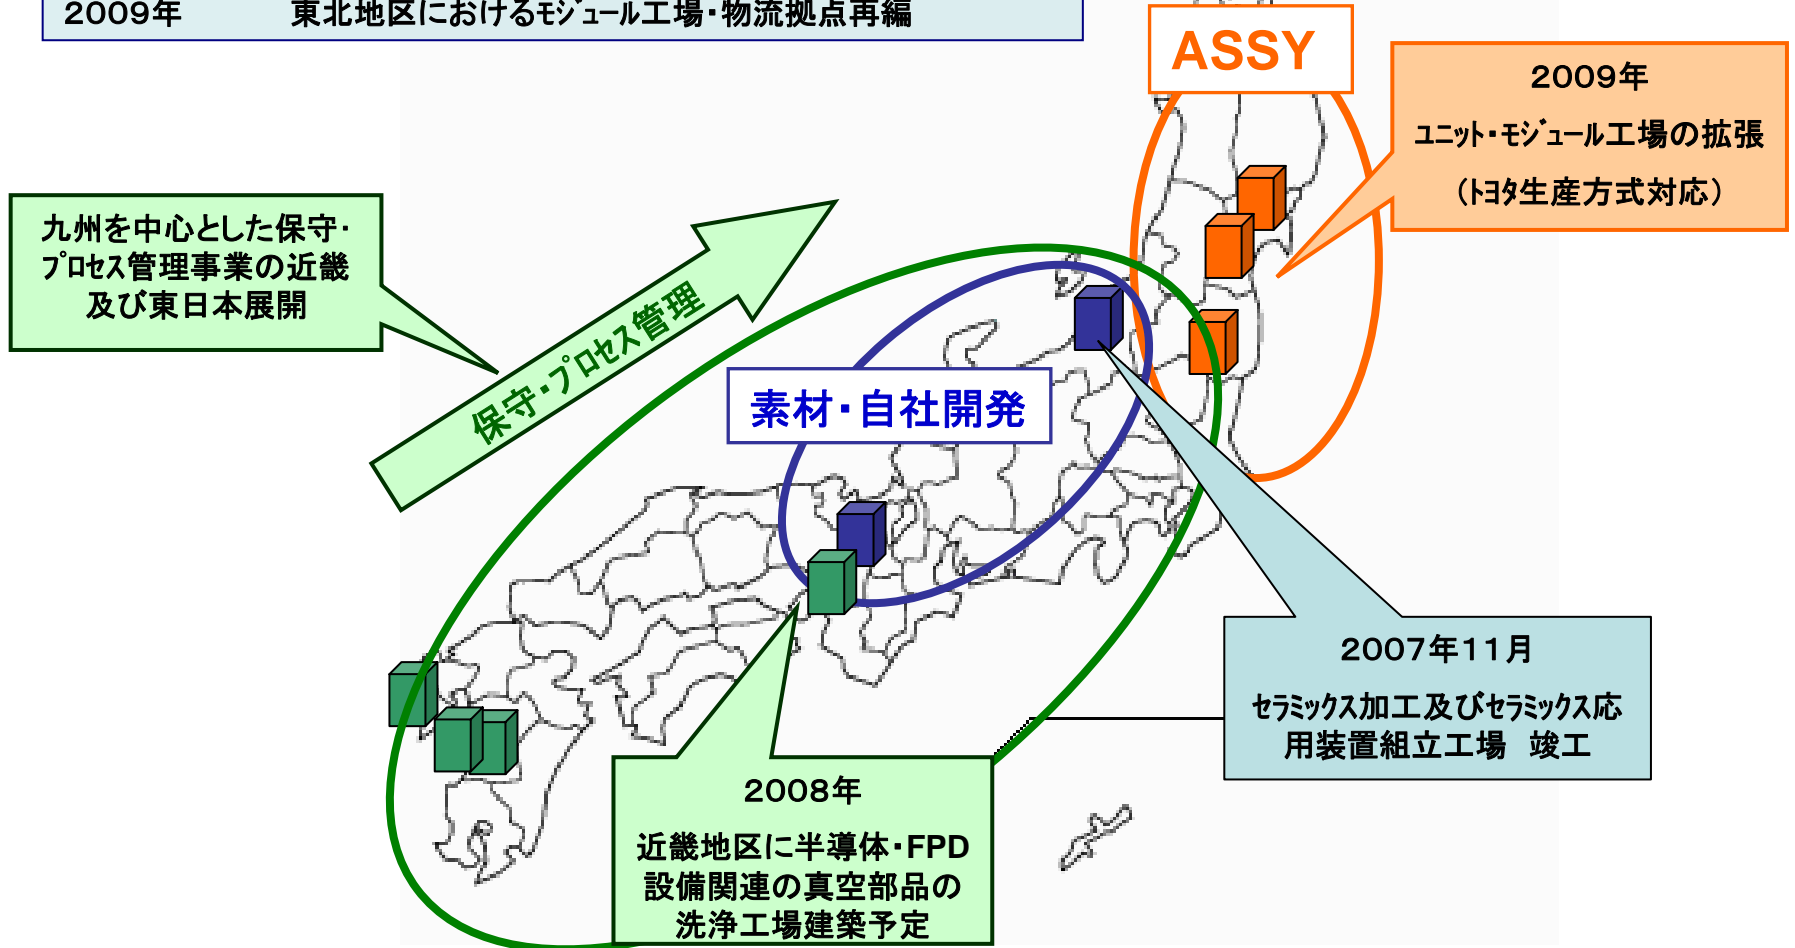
2009年　東北地区におけるモジュール工場・物流拠点再編

ASSY

2009年
ユニット・モジュール工場の拡張
（トヨタ生産方式対応）

九州を中心とした保守・プロセス管理事業の近畿及び東日本展開

保守・プロセス管理

素材・自社開発

2007年11月
セラミックス加工及びセラミックス応用装置組立工場　竣工

2008年
近畿地区に半導体・FPD設備関連の真空部品の洗浄工場建築予定